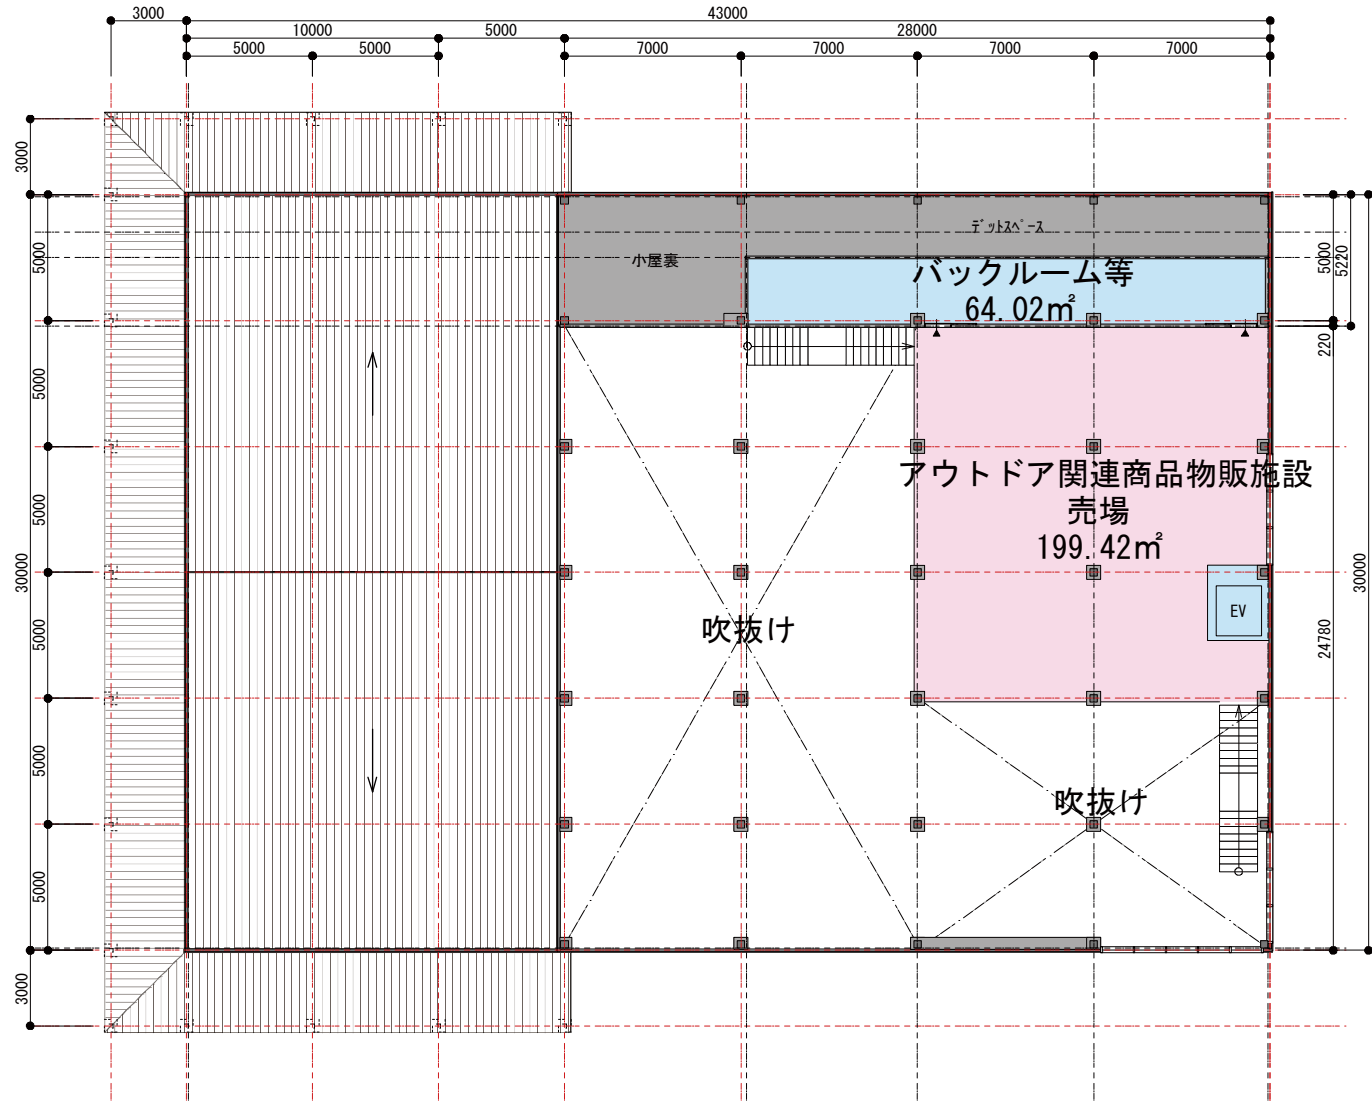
3000
43000
10000
5000
28000
5000
5000
7000
7000
7000
7000

3000
5000
5000
5000
5000
5000
5000
30000
3000

デットスペース
小屋裏
バックルーム等
64.02㎡
5000
5220
220

アウトドア関連商品物販施設
売場
199.42㎡
EV
吹抜け
吹抜け
30000
24780